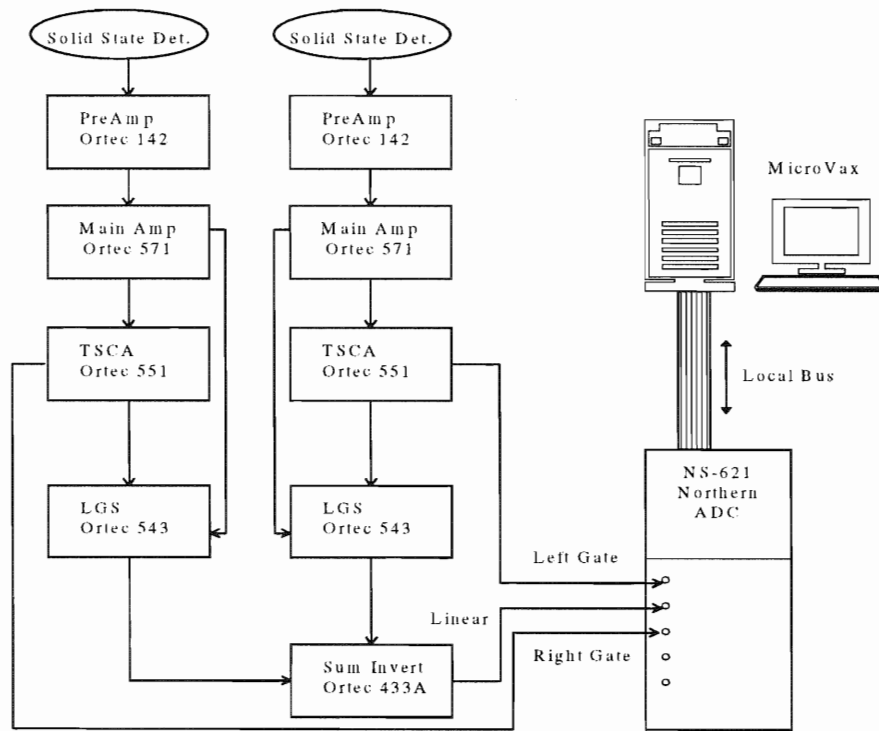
Solid State Det.

PreAmp
Ortec 142

Main Amp
Ortec 571

TSCA
Ortec 551

LGS
Ortec 543

Solid State Det.

PreAmp
Ortec 142

Main Amp
Ortec 571

TSCA
Ortec 551

LGS
Ortec 543

Sum Invert
Ortec 433A

MicroVax

Local Bus

NS-621
Northern
ADC

Left Gate

Linear

Right Gate